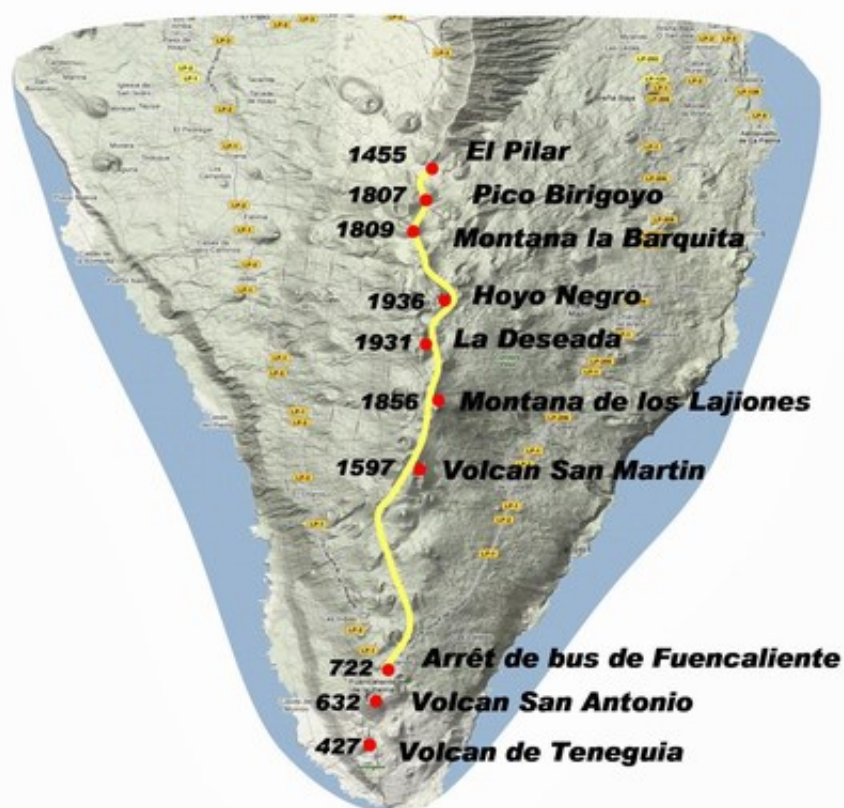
1455 El Pilar
1807 Pico Birigoyo
1809 Montana la Barquita
1936 Hoyo Negro
1931 La Deseada
1856 Montana de los Lajiones
1597 Volcan San Martin
722 Arrêt de bus de Fuencaliente
632 Volcan San Antonio
427 Volcan de Teneguia